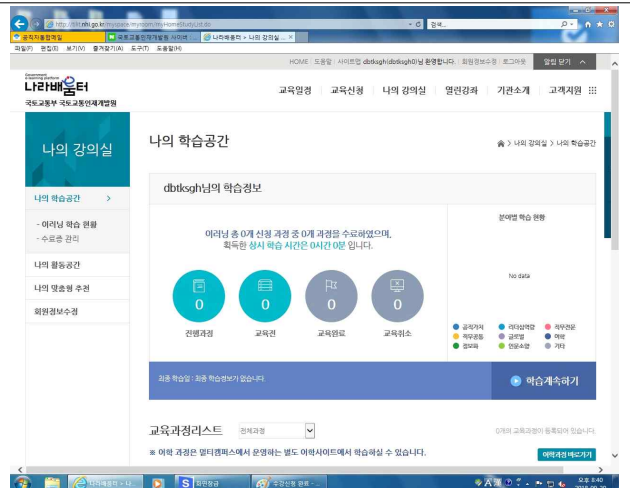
http://dlit.nhi.go.kr/mypage/mypage/myHomeStudyList.do
검색...
공직자통합메일
국토교통인재개발원 사이버...
나라배움터 > 나의 강의실...
나라배움터 > 나의 강의실 ×
파일(F) 편집(E) 보기(V) 즐겨찾기(A) 도구(T) 도움말(H)

HOME | 도움말 | 사이트맵 dbtksgh(dbtksgh0)님 환영합니다. | 회원정보수정 | 로그아웃
알림 닫기

Government e-learning platform
나라배움터
국토교통부 국토교통인재개발원

교육일정 교육신청 나의 강의실 열린강좌 기관소개 고객지원

나의 강의실

나의 학습공간
나의 강의실 > 나의 학습공간

나의 학습공간 >
- 이러닝 학습 현황
- 수료증 관리
나의 활동공간
나의 맞춤형 추천
회원정보수정

dbtksgh님의 학습정보

이러닝 총 0개 신청 과정 중 0개 과정을 수료하였으며,
획득한 상시 학습 시간은 0시간 0분 입니다.

0
진행과정
0
교육전
0
교육완료
0
교육취소

분야별 학습 현황
No data
공직가치
리더십역량
직무전문
직무공통
글로벌
어학
정보화
인문소양
기타

최종 학습일 : 최종 학습정보가 없습니다.
학습계속하기

교육과정리스트
전체과정
0개의 교육과정이 등록되어 있습니다.
※ 어학 과정은 멀티캠퍼스에서 운영하는 별도 어학사이트에서 학습하실 수 있습니다.
어학과정 바로가기

나라배움터 - 나...
S 회원정보
수강신청 관리 -...
오후 8:40